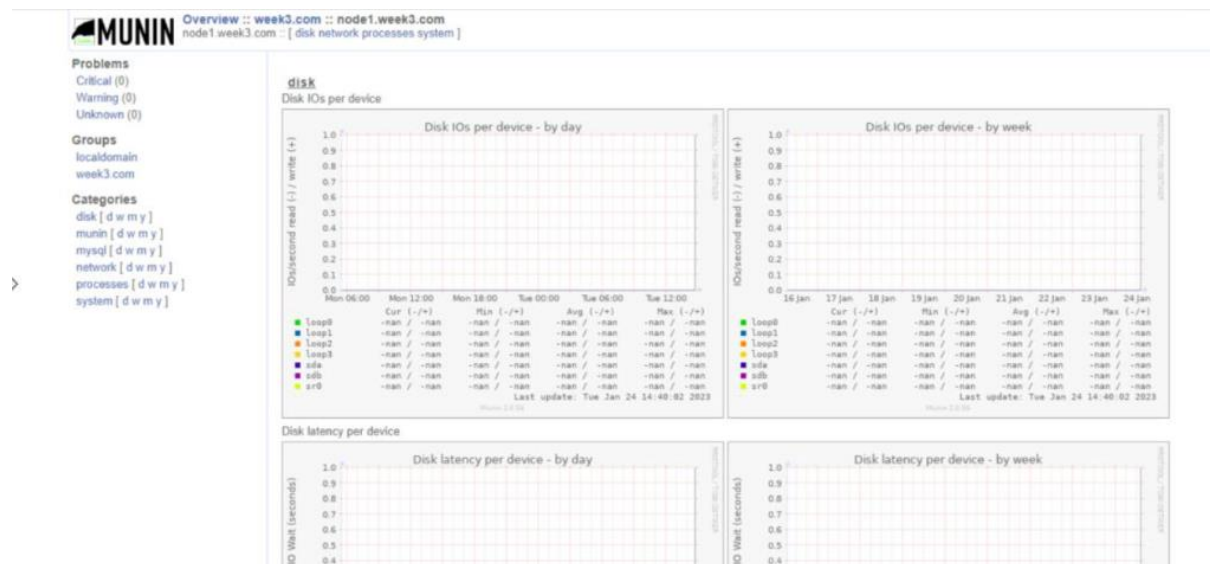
MUNIN Overview :: week3.com :: node1.week3.com
node1.week3.com :: [ disk network processes system ]

Problems
Critical (0)
Warning (0)
Unknown (0)

Groups
localdomain
week3.com

Categories
disk [ d w m y ]
munin [ d w m y ]
mysql [ d w m y ]
network [ d w m y ]
processes [ d w m y ]
system [ d w m y ]

>

disk
Disk IOs per device

Disk IOs per device - by day

IOs/second read (-) / write (+)

1.0
0.9
0.8
0.7
0.6
0.5
0.4
0.3
0.2
0.1
0.0

Mon 06:00 Mon 12:00 Mon 18:00 Tue 00:00 Tue 06:00 Tue 12:00

| | Cur (-/+) | Min (-/+) | Avg (-/+) | Max (-/+) |
|---|---|---|---|---|
| loop0 | -nan / -nan | -nan / -nan | -nan / -nan | -nan / -nan |
| loop1 | -nan / -nan | -nan / -nan | -nan / -nan | -nan / -nan |
| loop2 | -nan / -nan | -nan / -nan | -nan / -nan | -nan / -nan |
| loop3 | -nan / -nan | -nan / -nan | -nan / -nan | -nan / -nan |
| sda | -nan / -nan | -nan / -nan | -nan / -nan | -nan / -nan |
| sdb | -nan / -nan | -nan / -nan | -nan / -nan | -nan / -nan |
| sr0 | -nan / -nan | -nan / -nan | -nan / -nan | -nan / -nan |

Last update: Tue Jan 24 14:40:02 2023

Disk IOs per device - by week

IOs/second read (-) / write (+)

1.0
0.9
0.8
0.7
0.6
0.5
0.4
0.3
0.2
0.1
0.0

16 Jan 17 Jan 18 Jan 19 Jan 20 Jan 21 Jan 22 Jan 23 Jan 24 Jan

| | Cur (-/+) | Min (-/+) | Avg (-/+) | Max (-/+) |
|---|---|---|---|---|
| loop0 | -nan / -nan | -nan / -nan | -nan / -nan | -nan / -nan |
| loop1 | -nan / -nan | -nan / -nan | -nan / -nan | -nan / -nan |
| loop2 | -nan / -nan | -nan / -nan | -nan / -nan | -nan / -nan |
| loop3 | -nan / -nan | -nan / -nan | -nan / -nan | -nan / -nan |
| sda | -nan / -nan | -nan / -nan | -nan / -nan | -nan / -nan |
| sdb | -nan / -nan | -nan / -nan | -nan / -nan | -nan / -nan |
| sr0 | -nan / -nan | -nan / -nan | -nan / -nan | -nan / -nan |

Last update: Tue Jan 24 14:40:02 2023

Disk latency per device

Disk latency per device - by day

IO Wait (seconds)

1.0
0.9
0.8
0.7
0.6
0.5
0.4

Disk latency per device - by week

IO Wait (seconds)

1.0
0.9
0.8
0.7
0.6
0.5
0.4